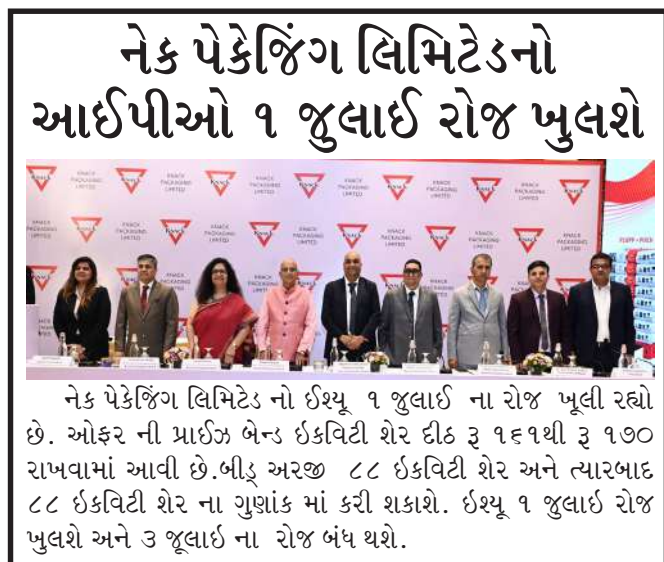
નેક પેકેજિંગ લિમિટેડનો આઈપીઓ ૧ જુલાઈ રોજ ખુલશે

KNACK PACKAGING LIMITED

નેક પેકેજિંગ લિમિટેડ નો ઈશ્યૂ ૧ જુલાઈ ના રોજ ખૂલી રહ્યો છે. ઓફર ની પ્રાઈઝ બેન્ડ ઈકવિટી શેર દીઠ રૂ ૧૬૧થી રૂ ૧૭૦ રાખવામાં આવી છે.બીડ્ અરજી ૮૮ ઈકવિટી શેર અને ત્યારબાદ ૮૮ ઈકવિટી શેર ના ગુણાંક માં કરી શકાશે. ઈશ્યૂ ૧ જુલાઈ રોજ ખુલશે અને ૩ જૂલાઈ ના રોજ બંધ થશે.